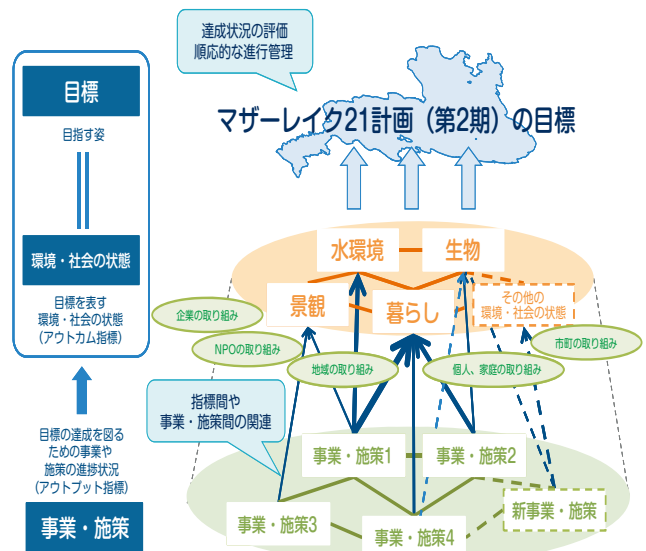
目標

目指す姿

環境・社会の状態

目標を表す環境・社会の状態（アウトカム指標）

目標の達成を図るための事業や施策の進捗状況（アウトプット指標）

事業・施策

達成状況の評価
順応的な進行管理

マザーレイク21計画（第2期）の目標

水環境

生物

景観

暮らし

その他の環境・社会の状態

企業の取り組み

NPOの取り組み

地域の取り組み

個人、家庭の取り組み

市町の取り組み

指標間や事業・施策間の関連

事業・施策1

事業・施策2

事業・施策3

事業・施策4

新事業・施策